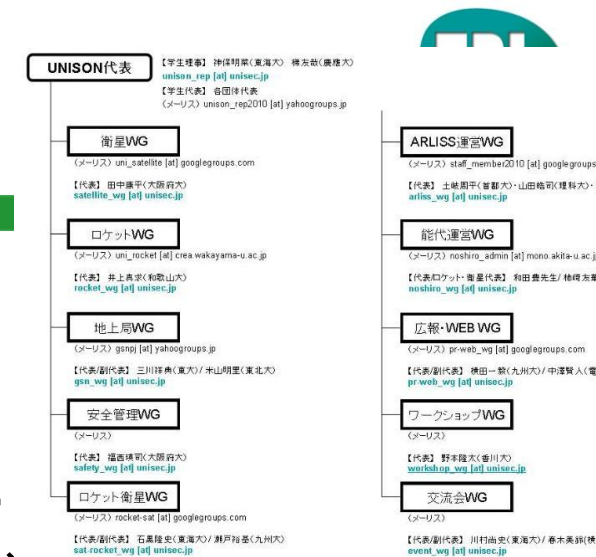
UNISON代表

【学生理事】 神保明菜(東海大) 楠友助(慶應大)
unison_rep [at] unisec.jp
【学生代表】 各団体代表
(メーリス) unison_rep2010 [at] yahoogroups.jp

衛星WG
(メーリス) uni_satellite [at] googlegroups.com
【代表】 田中康平(大阪府大)
satellite_wg [at] unisec.jp

ロケットWG
(メーリス) uni_rocket [at] crea.wakayama-u.ac.jp
【代表】 井上貴志(和歌山大)
rocket_wg [at] unisec.jp

地上局WG
(メーリス) gsnpj [at] yahoogroups.jp
【代表/副代表】 三川祥典(東大)/ 木山明里(東北大)
gsn_wg [at] unisec.jp

安全管理WG
(メーリス)
【代表】 福吉晴司(大阪府大)
safety_wg [at] unisec.jp

ロケット衛星WG
(メーリス) rocket-sat [at] googlegroups.com
【代表/副代表】 石黒隆史(東海大)/ 瀬戸裕基(九州大)
sat-rocket_wg [at] unisec.jp

ARLISS運営WG
(メーリス) staff_member2010 [at] googlegroups
【代表】 土岐周平(首都大)・山田皓司(理科大)・
arliss_wg [at] unisec.jp

能代運営WG
(メーリス) noshiro_admin [at] mono.akita-u.ac.j
【代表/ロケット・衛星代表】 和田豊先生/ 柿崎友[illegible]
noshiro_wg [at] unisec.jp

広報・WEB WG
(メーリス) pr-web_wg [at] googlegroups.com
【代表/副代表】 横田一毅(九州大)/ 中澤賢人(電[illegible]
pr-web_wg [at] unisec.jp

ワークショップWG
(メーリス)
【代表】 野本隆大(香川大)
workshop_wg [at] unisec.jp

交流会WG
(メーリス)
【代表/副代表】 川村尚史(東海大)/ 春木美鈴(横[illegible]
event_wg [at] unisec.jp